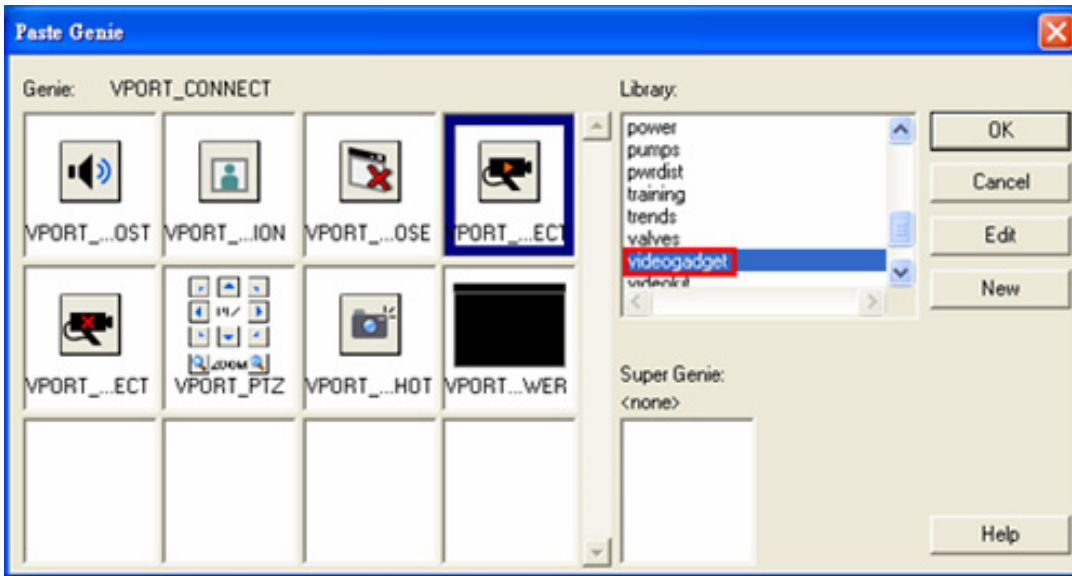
Paste Genie

Genie: VPORT_CONNECT

VPORT_...OST
VPORT_...ION
VPORT_...OSE
VPORT_...ECT

VPORT_...ECT
ZOOM
VPORT_PTZ
VPORT_...HOT
VPORT...WER

Library:
power
pumps
pwrdist
training
trends
valves
videogadget
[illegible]

Super Genie:
<none>

OK
Cancel
Edit
New
Help